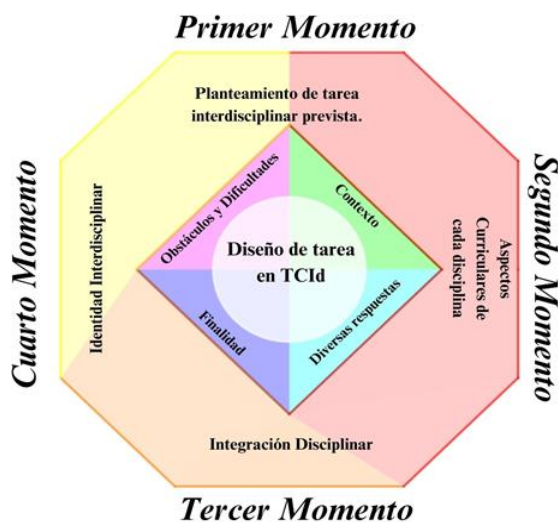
Primer Momento

Planteamiento de tarea interdisciplinar prevista.

Cuarto Momento

Identidad Interdisciplinar

Obstáculos y Dificultades

Contexto

Diseño de tarea en TCId

Finalidad

Diversas respuestas

Segundo Momento

Aspectos Curriculares de cada disciplina

Integración Disciplinar

Tercer Momento